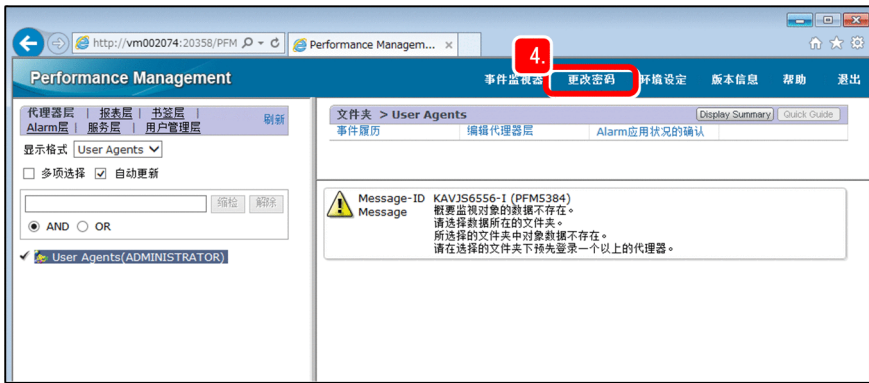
http://vm002074:20358/PFM

Performance Managem...

Performance Management

事件监视器 4. 更改密码 环境设定 版本信息 帮助 退出

代理器层 | 报表层 | 书签层 | Alarm层 | 服务层 | 用户管理层 刷新

显示格式 User Agents

多项选择 自动更新

缩检 解除

AND OR

User Agents(ADMINISTRATOR)

文件夹 > User Agents Display Summary Quick Guide

事件履历 编辑代理器层 Alarm应用状况的确认

Message-ID KAVJS6556-I (PFM5384)
Message 概要监视对象的数据不存在。
请选择数据所在的文件夹。
所选择的文件夹中对象数据不存在。
请在选择的文件夹下预先登录一个以上的代理器。